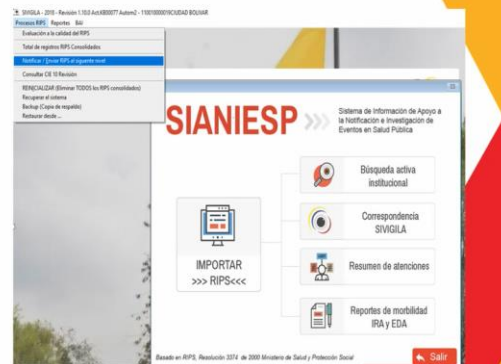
SIVIGILA - 2018 - Revisión 1.10.0 Act.KB00077 Autom2 - 11001000001SCIUDAD BOLIVAR

Procesos RIPS Reportes BAI

Evaluación a la calidad del RIPS

Total de registros RIPS Consolidados

Notificar / Enviar RIPS al siguiente nivel

Consultar CIE 10 Revisión

REINICIALIZAR (Eliminar TODOS los RIPS consolidados)
Recuperar el sistema
Backup (Copia de respaldo)
Restaurar desde ...

SIANIESP

Sistema de Información de Apoyo a la Notificación e Investigación de Eventos en Salud Pública

Búsqueda activa institucional

Correspondencia SIVIGILA

IMPORTAR >>> RIPS<<<

Resumen de atenciones

Reportes de morbilidad IRA y EDA

Basado en RIPS, Resolución 3374 de 2000 Ministerio de Salud y Protección Social

Salir